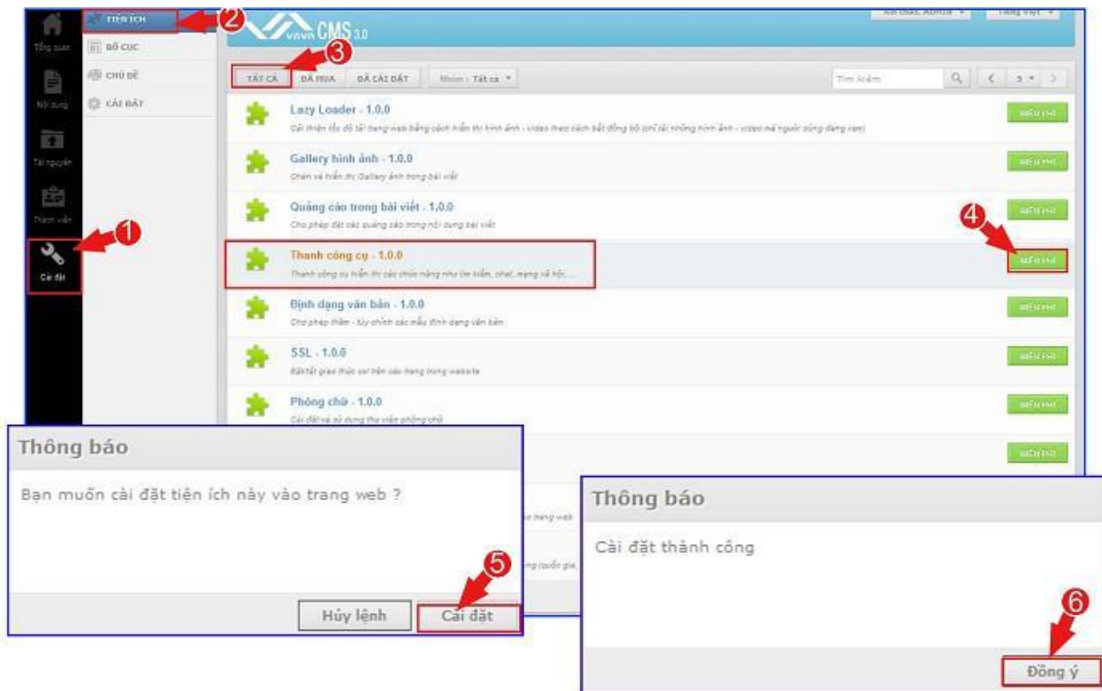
Tổng quan
Nội dung
Tài nguyên
Thành viên
Cài đặt
1
TIỆN ÍCH
2
BỐ CỤC
CHỦ ĐỀ
CÀI ĐẶT
vnvn CMS 3.0
Xin chào, ADMIN ▾
Tiếng Việt ▾
3
TẤT CẢ
ĐÃ MUA
ĐÃ CÀI ĐẶT
Nhóm : Tất cả ▾
Tìm kiếm
3 ▾

Lazy Loader - 1.0.0
Cải thiện tốc độ tải trang web bằng cách hiển thị hình ảnh - video theo cách bất đồng bộ (chỉ tải những hình ảnh - video mà người dùng đang xem)
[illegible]

Gallery hình ảnh - 1.0.0
Chèn và hiển thị Gallery ảnh trong bài viết
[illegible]

Quảng cáo trong bài viết - 1.0.0
Cho phép đặt các quảng cáo trong nội dung bài viết
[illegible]

4

Thanh công cụ - 1.0.0
Thanh công cụ hiển thị các chức năng như tìm kiếm, chat, mạng xã hội, ...
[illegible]

Định dạng văn bản - 1.0.0
Cho phép thêm - tùy chỉnh các mẫu định dạng văn bản
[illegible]

SSL - 1.0.0
Bật/tắt giao thức ssl trên các trang trong website
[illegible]

Phông chữ - 1.0.0
Cài đặt và sử dụng thư viện phông chữ
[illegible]

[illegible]

Thông báo
Bạn muốn cài đặt tiện ích này vào trang web ?
5
Hủy lệnh
Cài đặt

Thông báo
Cài đặt thành công
6
Đồng ý